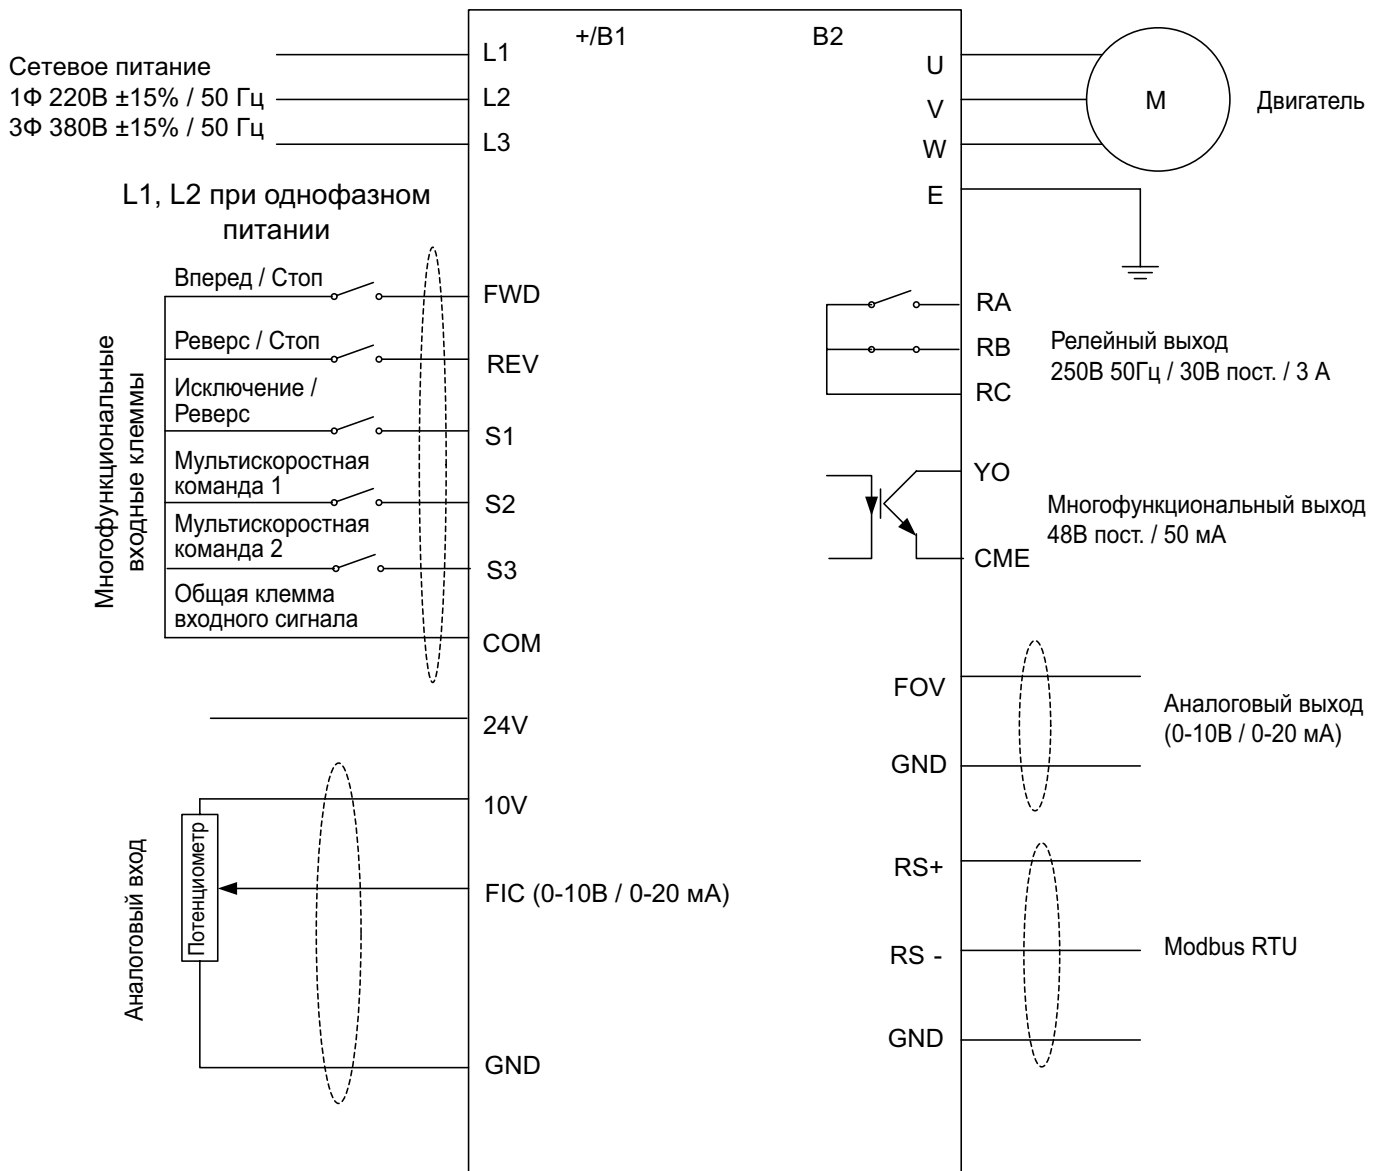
Сетевое питание
1Ф 220В ±15% / 50 Гц
3Ф 380В ±15% / 50 Гц

L1, L2 при однофазном питании

L1
L2
L3

+/B1

B2

U
V
W
E

M

Двигатель

Многофункциональные входные клеммы

Вперед / Стоп
Реверс / Стоп
Исключение / Реверс
Мультискоростная команда 1
Мультискоростная команда 2
Общая клемма входного сигнала

FWD
REV
S1
S2
S3
COM

RA
RB
RC

Релейный выход
250В 50Гц / 30В пост. / 3 А

YO
CME

Многофункциональный выход
48В пост. / 50 мА

24V

10V

FIC (0-10В / 0-20 мА)

GND

Аналоговый вход

Потенциометр

FOV
GND

Аналоговый выход
(0-10В / 0-20 мА)

RS+
RS -
GND

Modbus RTU